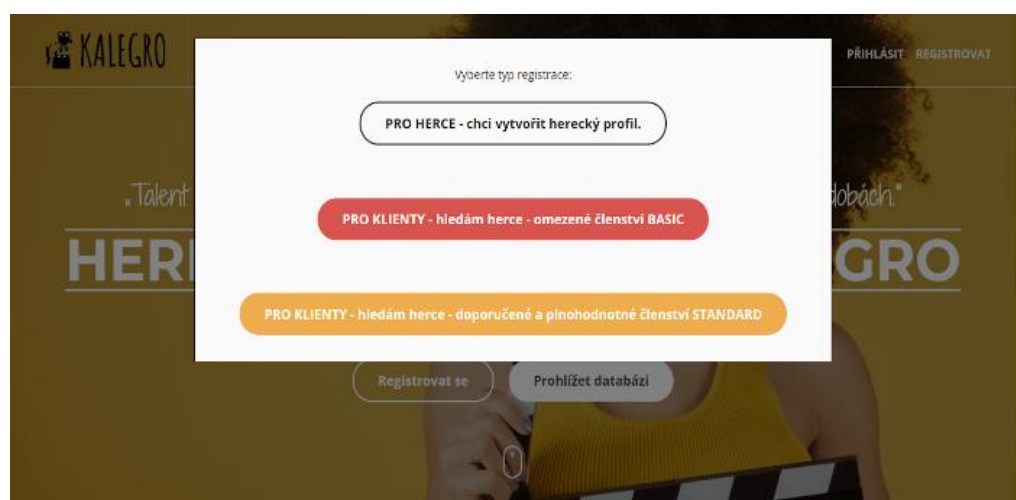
KALEGRO

PŘIHLÁSIT REGISTROVAT

Vyberte typ registrace:

PRO HERCE - chci vytvořit herecký profil.

„Talent

dobách."

HER

GRO

PRO KLIENTY - hledám herce - omezené členství BASIC

PRO KLIENTY - hledám herce - doporučené a plnohodnotné členství STANDARD

Registrovat se

Prohlížet databázi